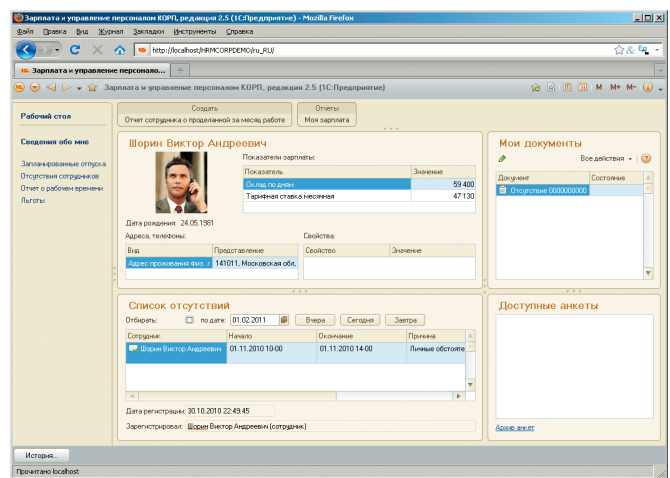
Зарплата и управление персоналом КОРП, редакция 2.5 (1С:Предприятие) - Mozilla Firefox

Файл Правка Вид Журнал Закладки Инструменты Справка

http://localhost/HRMCORPDEMO/ru_RU/

Зарплата и управление персонало...

Зарплата и управление персоналом КОРП, редакция 2.5 (1С:Предприятие)

M M+ M-

Рабочий стол

Сведения обо мне

Запланированные отпуска
Отсутствия сотрудников
Отчет о рабочем времени
Льготы

Создать
Отчет сотрудника о проделанной за месяц работе

Отчеты
Моя зарплата

Шорин Виктор Андреевич

Показатели зарплаты:

| Показатель | Значение |
|---|---|
| Оклад по дням | 59 400 |
| Тарифная ставка месячная | 47 130 |

Дата рождения: 24.05.1981

Адреса, телефоны:

| Вид | Представление |
|---|---|
| Адрес проживания физ. л | 141011, Московская обл. |

Свойства:

| Свойство | Значение |
|---|---|

Мои документы

Все действия

| Документ | Состояние |
|---|---|
| Отсутствие 000000000 | |

Список отсутствий

Отбирать: по дате: 01.02.2011 Вчера Сегодня Завтра

| Сотрудник | Начало | Окончание | Причина |
|---|---|---|---|
| Шорин Виктор Андреевич | 01.11.2010 10:00 | 01.11.2010 14:00 | Личные обстояте |

Дата регистрации: 30.10.2010 22:49:45

Зарегистрировал: Шорин Виктор Андреевич (сотрудник)

Доступные анкеты

Архив анкет

История...

Прочитано localhost